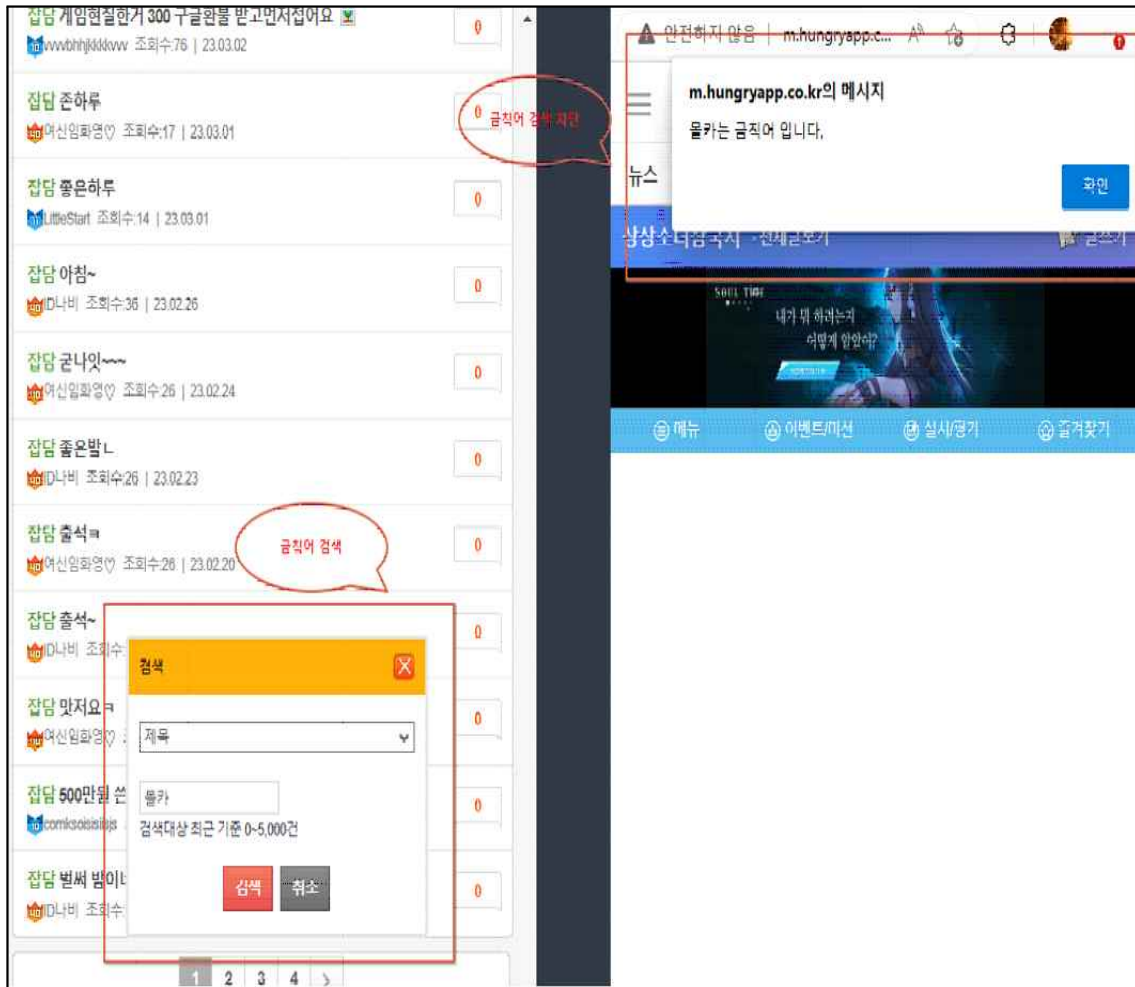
잡담 게임현질한거 300 구글환불 받고먼저접어요
wwwbhhjkkkkvw 조회수:76 | 23.03.02
0

잡담 존하루
여신임화영♡ 조회수:17 | 23.03.01
0

잡담 좋은하루
LittleStart 조회수:14 | 23.03.01
0

잡담 아침~
ID나비 조회수:36 | 23.02.26
0

잡담 굳나잇~~~
여신임화영♡ 조회수:26 | 23.02.24
0

잡담 좋은밤ㄴ
ID나비 조회수:26 | 23.02.23
0

잡담 출석ㅋ
여신임화영♡ 조회수:26 | 23.02.20
0

잡담 출석~
ID나비 조회수
0

잡담 맛저요ㅋ
여신임화영♡
0

잡담 500만원 쓴
comicsoisisisjs
0

잡담 벌써 밤이
ID나비 조회수
0

1 2 3 4 >

금칙어 검색 차단

금칙어 검색

검색
X
제목
몰카
검색대상 최근 기준 0~5,000건
검색 취소

안전하지 않음 | m.hungryapp.c... A 0

m.hungryapp.co.kr의 메시지
몰카는 금칙어 입니다.
확인

뉴스
상상소녀공국지 · 전체글보기 글쓰기

SOUL TIDE
내가 뭐 하려는지
어떻게 알았어?

메뉴 이벤트/미션 실시/평가 즐겨찾기